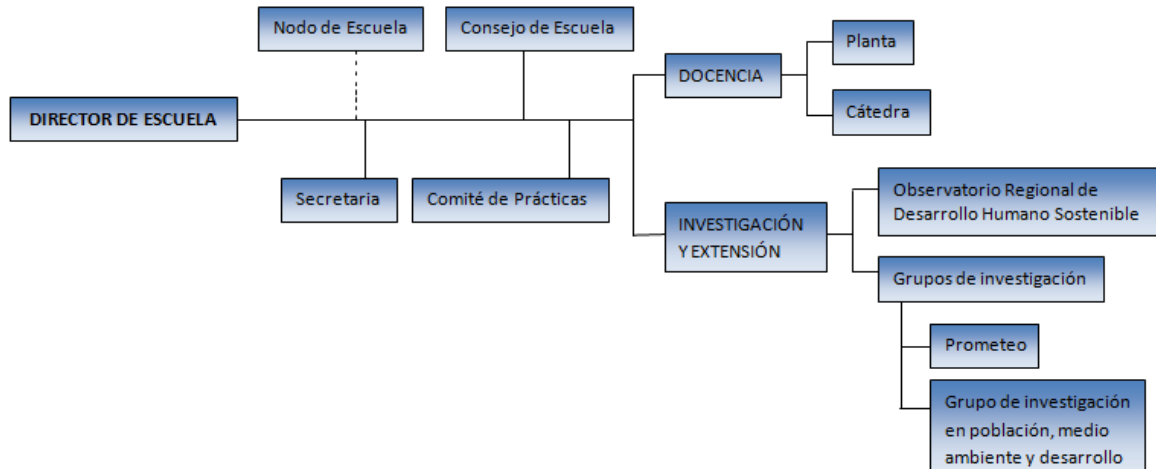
Nodo de Escuela

Consejo de Escuela

DIRECTOR DE ESCUELA

Secretaria

Comité de Prácticas

DOCENCIA

Planta

Cátedra

INVESTIGACIÓN Y EXTENSIÓN

Observatorio Regional de Desarrollo Humano Sostenible

Grupos de investigación

Prometeo

Grupo de investigación en población, medio ambiente y desarrollo